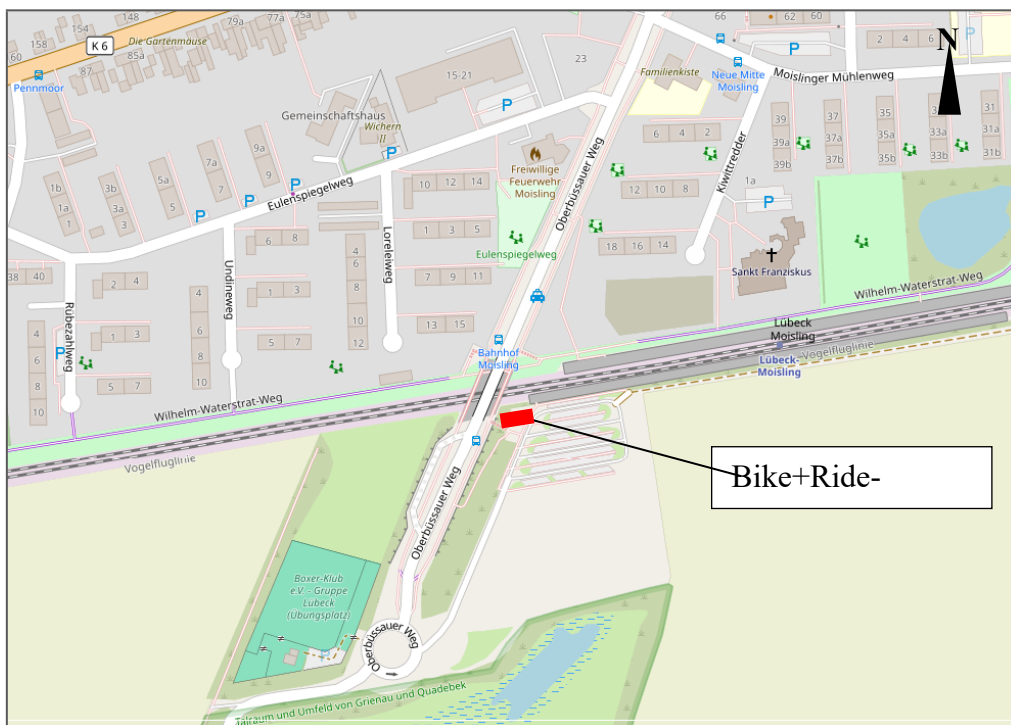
N

Bike+Ride-

K 6
Die Gartenmause
Pennmoor
148
79a
77a
75a
158
60
87
85a
15-21
23
66
62
60
2
4
6
Familienkiste
Neue Mitte Moisling
Moislinger Mühlenweg
Gemeinschaftshaus
Wichern II
Freiwillige Feuerwehr Moisling
Oberbüssauer Weg
Kiwittredder
6
4
2
39
39a
39b
37
37a
37b
35
35a
35b
33
33a
33b
31
31a
31b
1b
1a
1
3b
3a
3
5a
5
7a
7
9a
9
Eulenspiegelweg
10
12
14
12
10
8
1a
1
3
5
Eulenspiegelweg
18
16
14
Sankt Franziskus
Loreleiweg
Undineweg
6
8
4
6
8
10
12
38
40
2
4
1
3
7
9
11
Wilhelm-Waterstrat-Weg
Rübezahlweg
4
6
8
10
1
3
4
6
8
10
5
7
13
15
5
7
Bahnhof Moisling
Lübeck Moisling
Lübeck-Moisling
Vogelfluglinie
Wilhelm-Waterstrat-Weg
Vogelfluglinie
Oberbüssauer Weg
Boxer-Klub e.V. - Gruppe Lübeck (Übungsplatz)
Oberbüssauer Weg
Talraum und Umfeld von Grienau und Quadebek